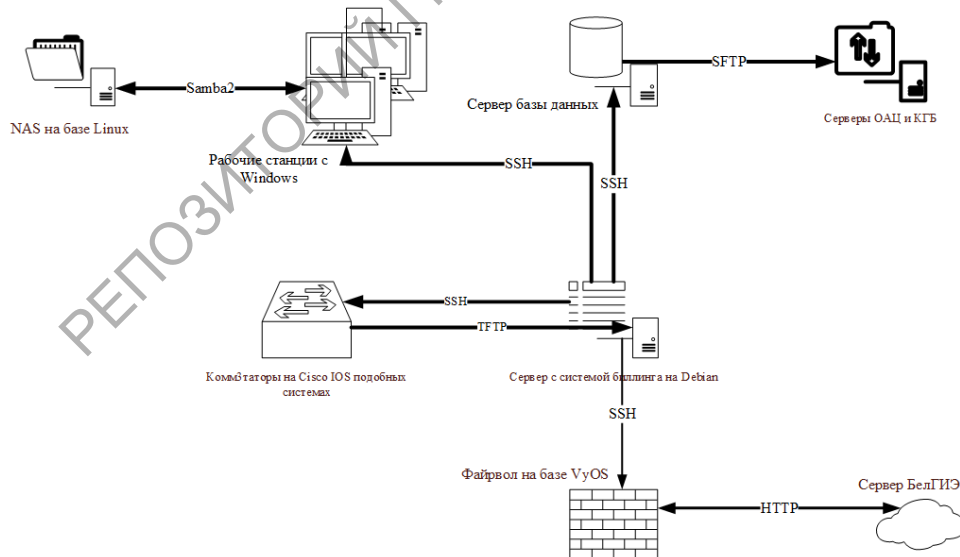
РЕПОЗИТОРИЙ

Samba2

NAS на базе Linux

Рабочие станции с Windows

Сервер базы данных

SFTP

Серверы ОАЦ и КГБ

SSH

SSH

SSH

TFTP

Комм3таторы на Cisco IOS подобных системах

Сервер с системой биллинга на Debian

SSH

Файрвол на базе VyOS

HTTP

Сервер БелГИЭ